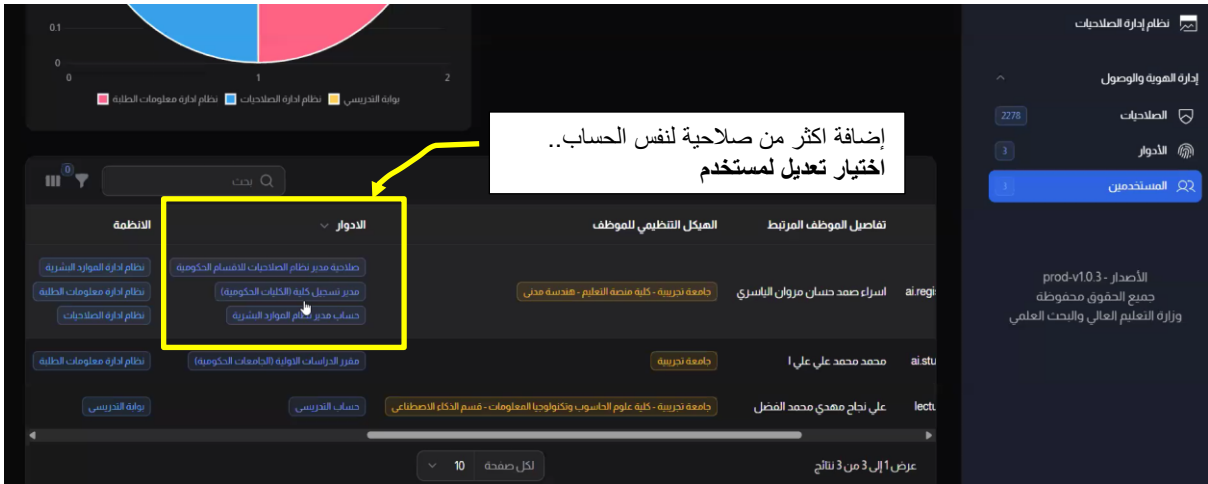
نظام إدارة الصلاحيات

إدارة الهوية والوصول

2278 الصلاحيات

3 الأدوار

1 المستخدمين

الأصدار - prod-v1.0.3
جميع الحقوق محفوظة
وزارة التعليم العالي والبحث العلمي

0.1
0
0
1
2

بوابة التدريسي
نظام ادارة الصلاحيات
نظام ادارة معلومات الطلبة

إضافة اكثر من صلاحية لنفس الحساب..
اختيار تعديل لمستخدم

0
بحث

| تفاصيل الموظف المرتبط | الهيكل التنظيمي للموظف | الادوار | الانظمة |
|---|---|---|---|
| ai.regi اسراء صمد حسان مروان الياسري | جامعة تجريبية - كلية منصة التعليم - هندسة مدني | صلاحية مدير نظام الصلاحيات للاقسام الحكومية / مدير تسجيل كلية (الكليات الحكومية) / حساب مدير نظام الموارد البشرية | نظام ادارة الموارد البشرية / نظام ادارة معلومات الطلبة / نظام ادارة الصلاحيات |
| ai.stu محمد محمد علي علي ا | جامعة تجريبية | مقرر الدراسات الاولية (الجامعات الحكومية) | نظام ادارة معلومات الطلبة |
| lectu علي نجاح مهدي محمد الفضل | جامعة تجريبية - كلية علوم الحاسوب وتكنولوجيا المعلومات - قسم الذكاء الاصطناعي | حساب التدريسي | بوابة التدريسي |

عرض 1 إلى 3 من 3 نتائج
لكل صفحة 10